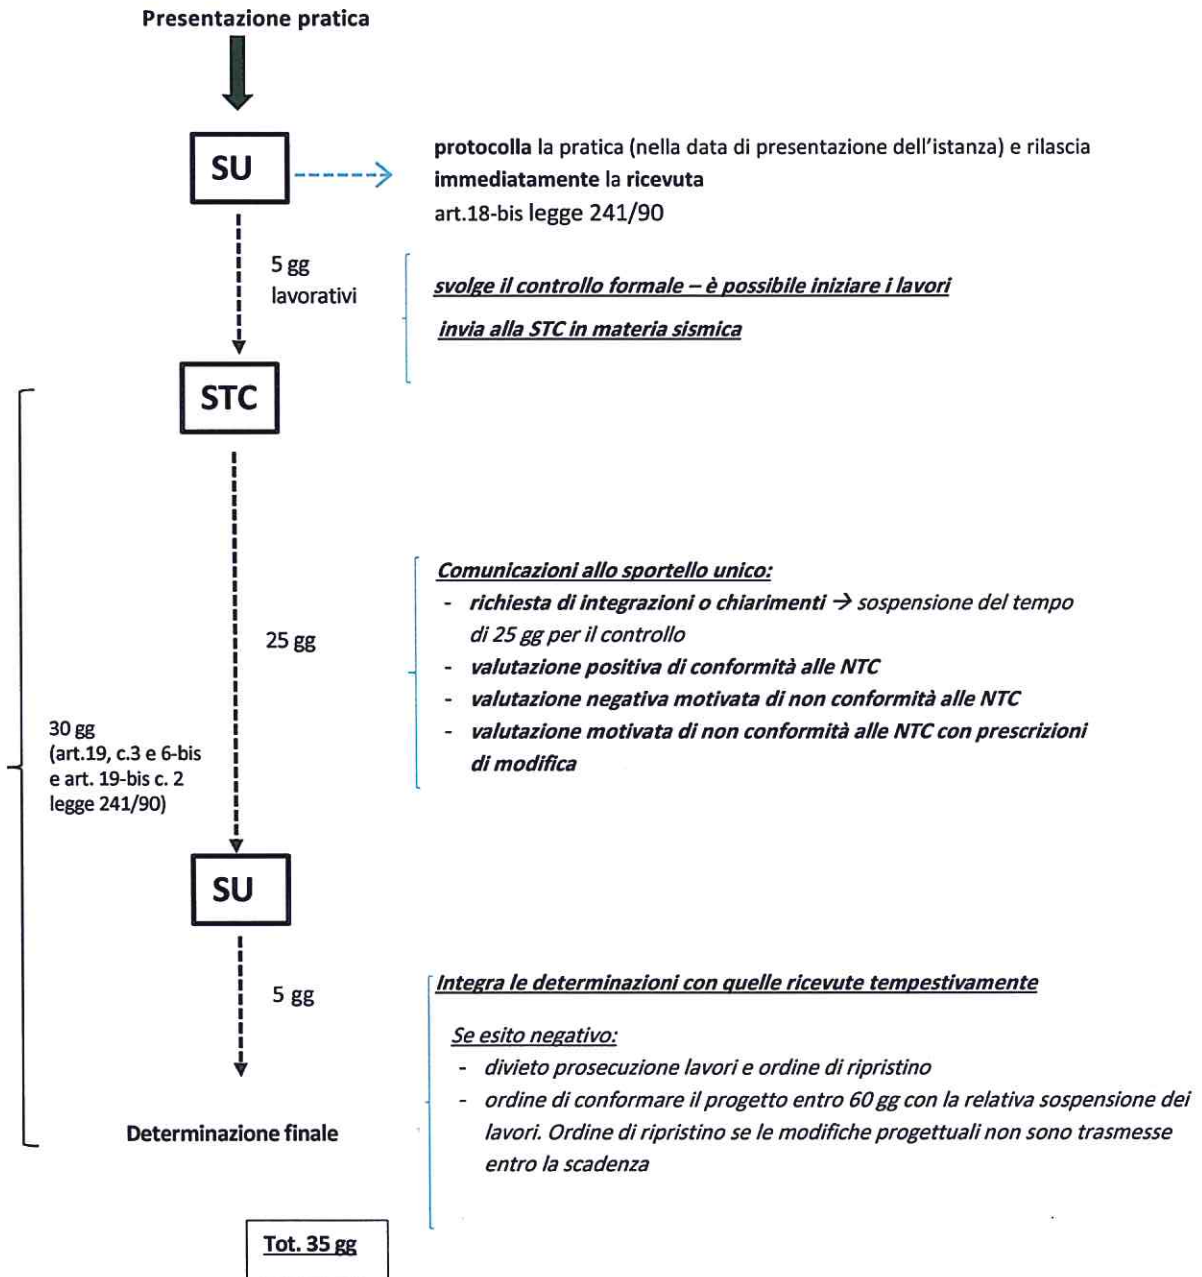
Presentazione pratica

SU

protocolla la pratica (nella data di presentazione dell'istanza) e rilascia immediatamente la ricevuta
art.18-bis legge 241/90

5 gg
lavorativi

svolge il controllo formale – è possibile iniziare i lavori

invia alla STC in materia sismica

STC

25 gg

Comunicazioni allo sportello unico:
- richiesta di integrazioni o chiarimenti → sospensione del tempo di 25 gg per il controllo
- valutazione positiva di conformità alle NTC
- valutazione negativa motivata di non conformità alle NTC
- valutazione motivata di non conformità alle NTC con prescrizioni di modifica

30 gg
(art.19, c.3 e 6-bis e art. 19-bis c. 2 legge 241/90)

SU

5 gg

Integra le determinazioni con quelle ricevute tempestivamente

Se esito negativo:
- divieto prosecuzione lavori e ordine di ripristino
- ordine di conformare il progetto entro 60 gg con la relativa sospensione dei lavori. Ordine di ripristino se le modifiche progettuali non sono trasmesse entro la scadenza

Determinazione finale

Tot. 35 gg